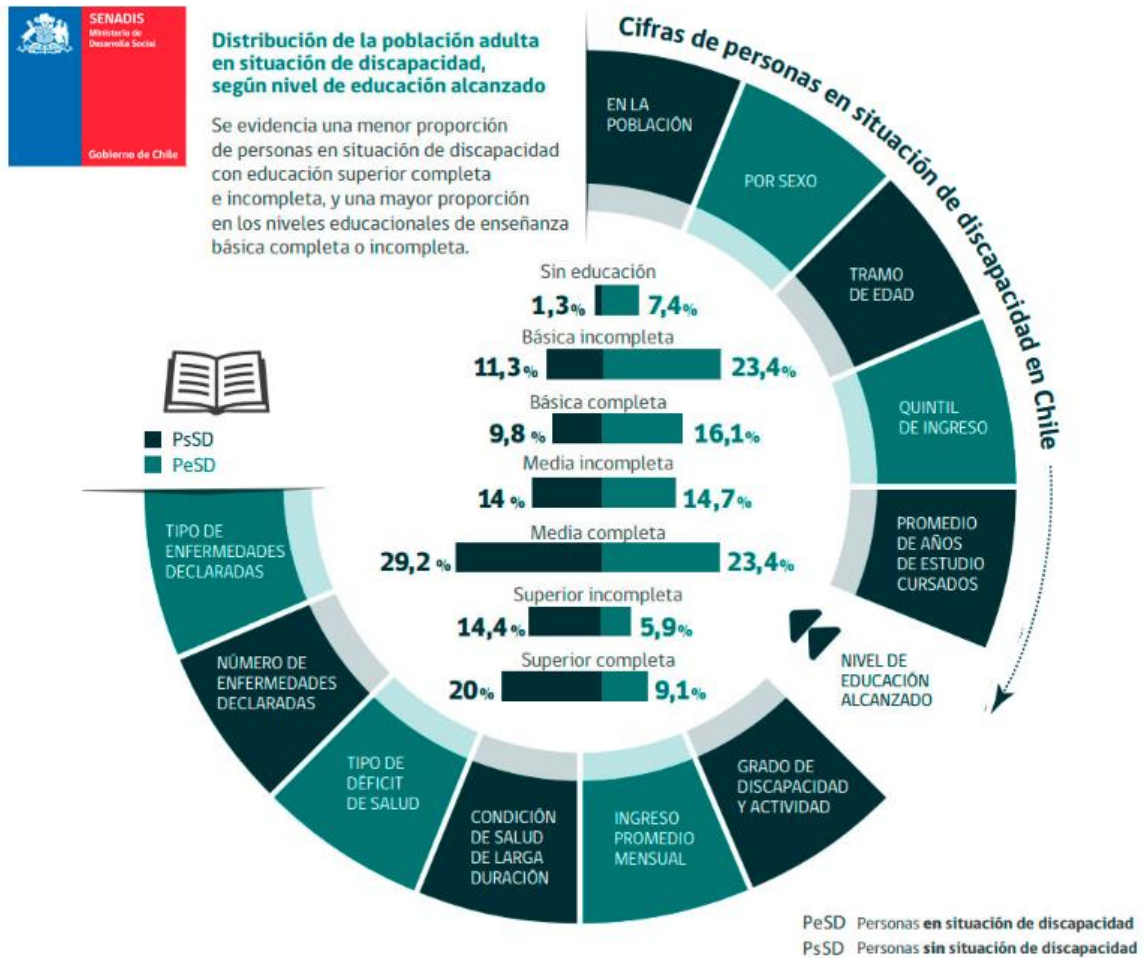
SENADIS
Ministerio de Desarrollo Social
Gobierno de Chile

Distribución de la población adulta en situación de discapacidad, según nivel de educación alcanzado

Se evidencia una menor proporción de personas en situación de discapacidad con educación superior completa e incompleta, y una mayor proporción en los niveles educacionales de enseñanza básica completa o incompleta.

Cifras de personas en situación de discapacidad en Chile

EN LA POBLACIÓN
POR SEXO
TRAMO DE EDAD
QUINTIL DE INGRESO
PROMEDIO DE AÑOS DE ESTUDIO CURSADOS
NIVEL DE EDUCACIÓN ALCANZADO
GRADO DE DISCAPACIDAD Y ACTIVIDAD
INGRESO PROMEDIO MENSUAL
CONDICIÓN DE SALUD DE LARGA DURACIÓN
TIPO DE DÉFICIT DE SALUD
NÚMERO DE ENFERMEDADES DECLARADAS
TIPO DE ENFERMEDADES DECLARADAS

PsSD
PeSD

Sin educación
1,3% 7,4%
Básica incompleta
11,3% 23,4%
Básica completa
9,8 % 16,1%
Media incompleta
14 % 14,7%
Media completa
29,2 % 23,4%
Superior incompleta
14,4% 5,9%
Superior completa
20% 9,1%

PeSD Personas en situación de discapacidad
PsSD Personas sin situación de discapacidad